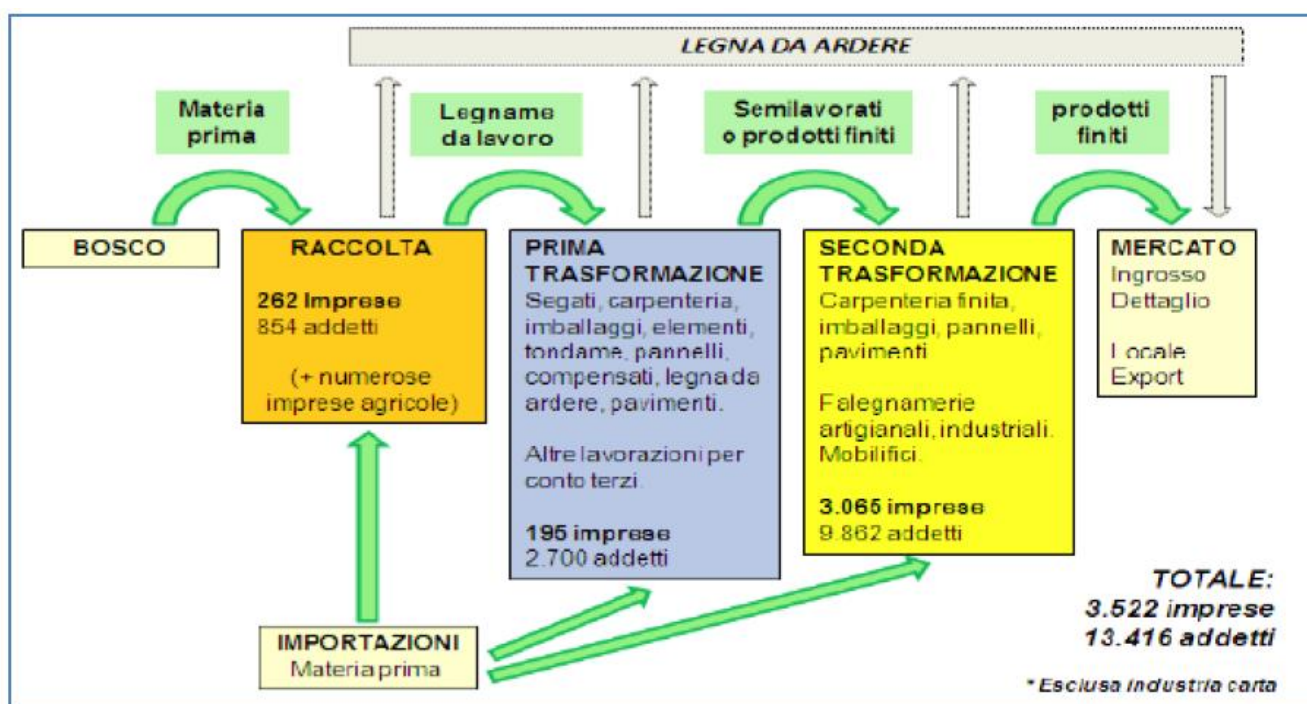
LEGNA DA ARDERE

Materia prima

Legname da lavoro

Semilavorati o prodotti finiti

prodotti finiti

BOSCO

RACCOLTA

262 Imprese
854 addetti

(+ numerose imprese agricole)

PRIMA TRASFORMAZIONE
Segati, carpenteria, imballaggi, elementi, tondame, pannelli, compensati, legna da ardere, pavimenti.

Altre lavorazioni per conto terzi.

195 imprese
2.700 addetti

SECONDA TRASFORMAZIONE
Carpenteria finita, imballaggi, pannelli, pavimenti

Falegnamerie artigianali, industriali. Mobilifici.

3.065 imprese
9.862 addetti

MERCATO
Ingrosso
Dettaglio

Locale
Export

IMPORTAZIONI
Materia prima

TOTALE:
3.522 imprese
13.416 addetti

* Esclusa industria carta